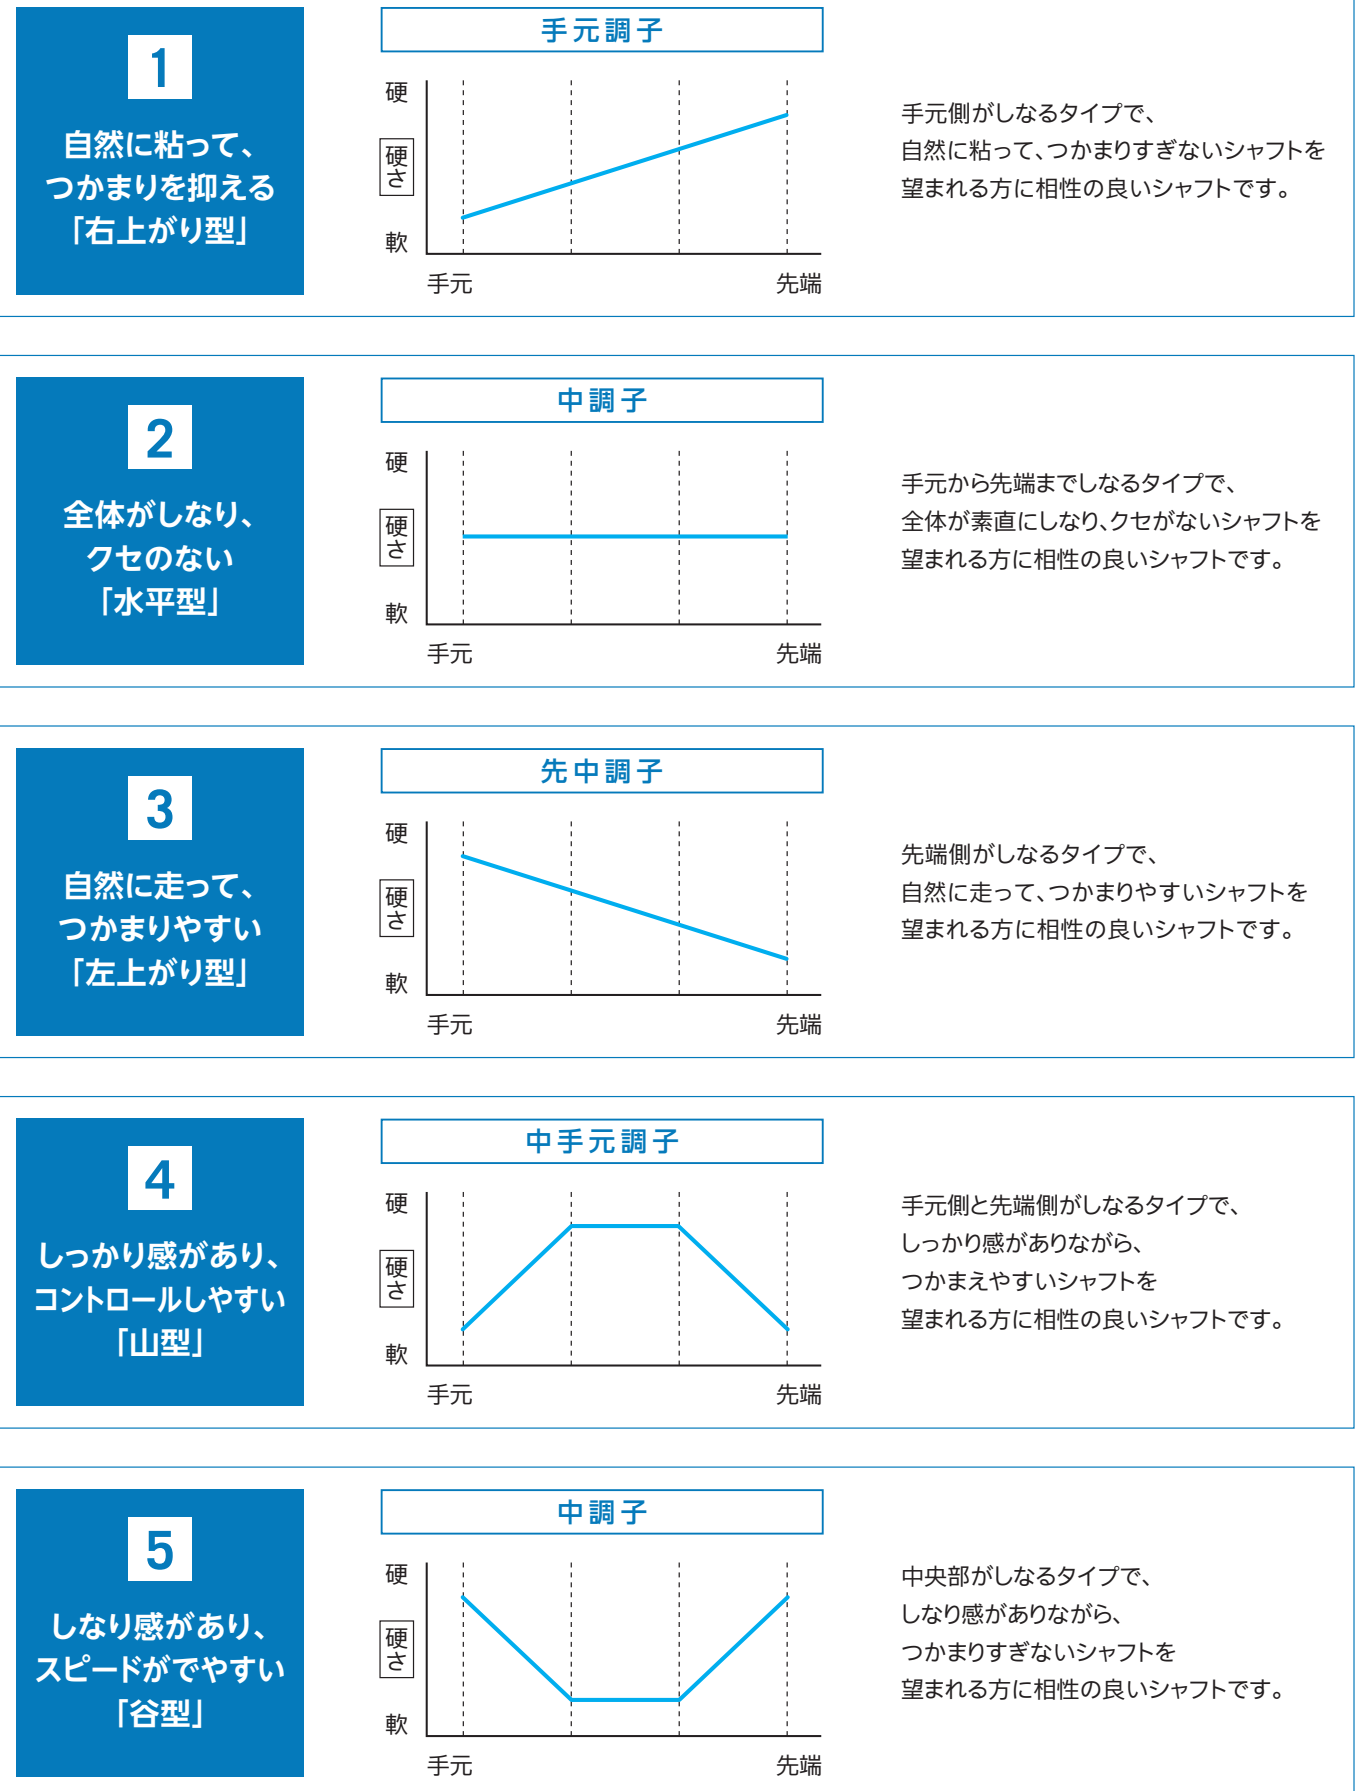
1

自然に粘って、つかまりを抑える「右上がり型」

手元調子

硬

硬さ

軟

手元

先端

手元側がしなるタイプで、
自然に粘って、つかまりすぎないシャフトを
望まれる方に相性の良いシャフトです。

2

全体がしなり、クセのない「水平型」

中調子

硬

硬さ

軟

手元

先端

手元から先端までしなるタイプで、
全体が素直にしなり、クセがないシャフトを
望まれる方に相性の良いシャフトです。

3

自然に走って、つかまりやすい「左上がり型」

先中調子

硬

硬さ

軟

手元

先端

先端側がしなるタイプで、
自然に走って、つかまりやすいシャフトを
望まれる方に相性の良いシャフトです。

4

しっかり感があり、コントロールしやすい「山型」

中手元調子

硬

硬さ

軟

手元

先端

手元側と先端側がしなるタイプで、
しっかり感がありながら、
つかまえやすいシャフトを
望まれる方に相性の良いシャフトです。

5

しなり感があり、スピードがでやすい「谷型」

中調子

硬

硬さ

軟

手元

先端

中央部がしなるタイプで、
しなり感がありながら、
つかまりすぎないシャフトを
望まれる方に相性の良いシャフトです。